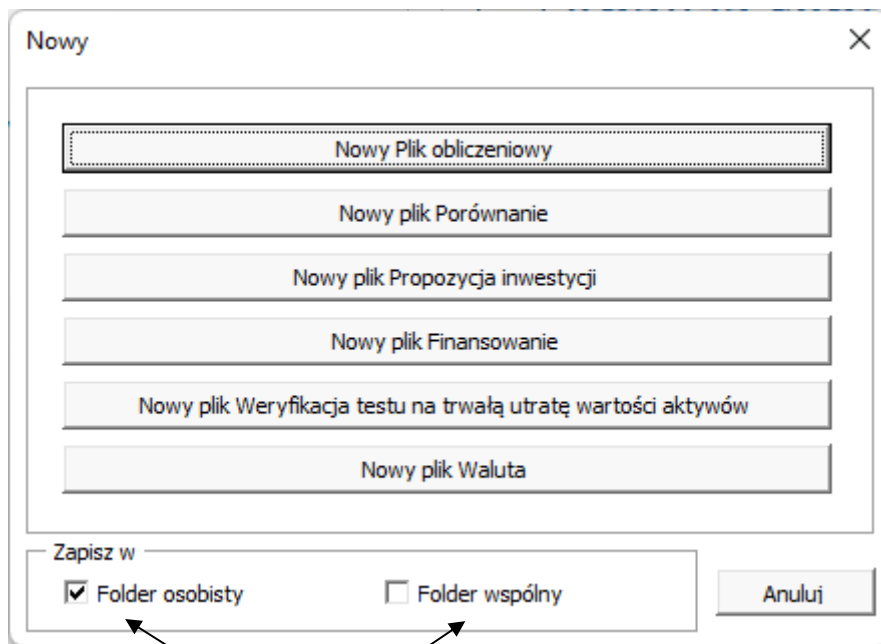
Nowy

Nowy Plik obliczeniowy

Nowy plik Porównanie

Nowy plik Propozycja inwestycji

Nowy plik Finansowanie

Nowy plik Weryfikacja testu na trwałą utratę wartości aktywów

Nowy plik Waluta

Zapisz w

Folder osobisty

Folder wspólny

Anuluj